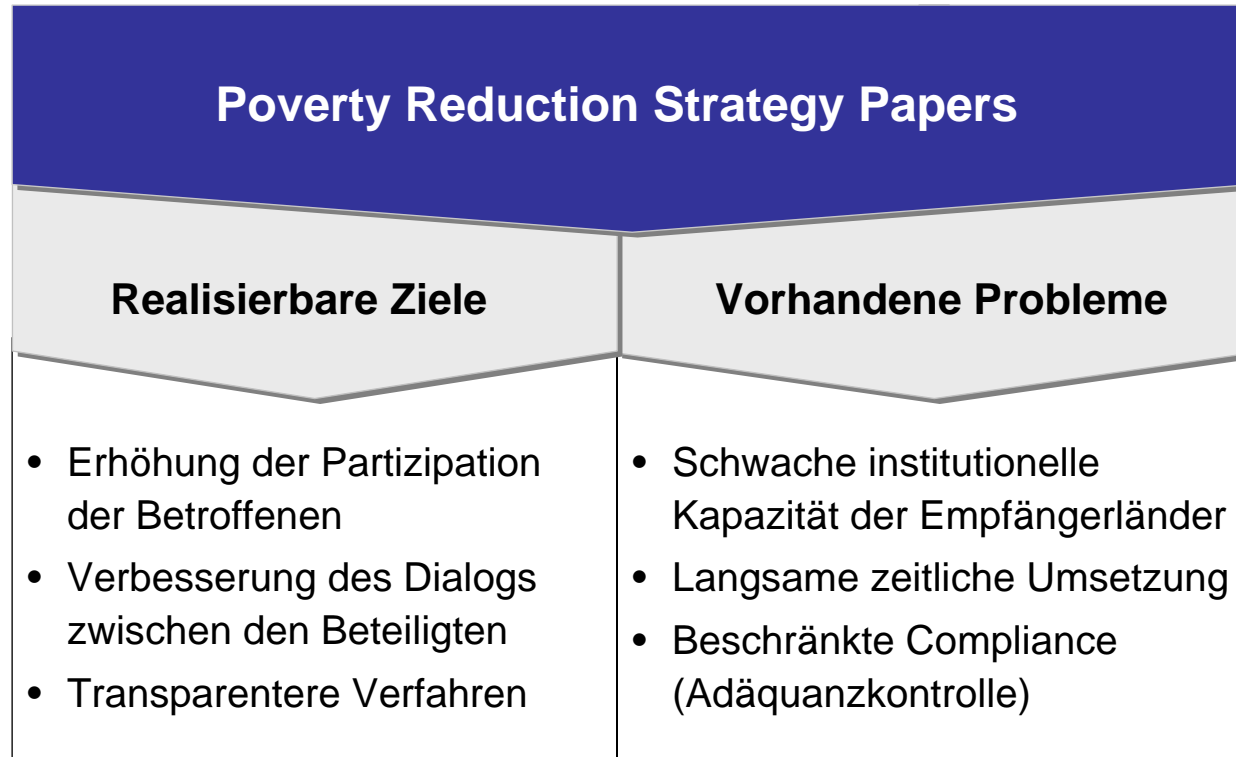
Poverty Reduction Strategy Papers

Realisierbare Ziele

- Erhöhung der Partizipation der Betroffenen
- Verbesserung des Dialogs zwischen den Beteiligten
- Transparentere Verfahren

Vorhandene Probleme

- Schwache institutionelle Kapazität der Empfängerländer
- Langsame zeitliche Umsetzung
- Beschränkte Compliance (Adäquanzkontrolle)